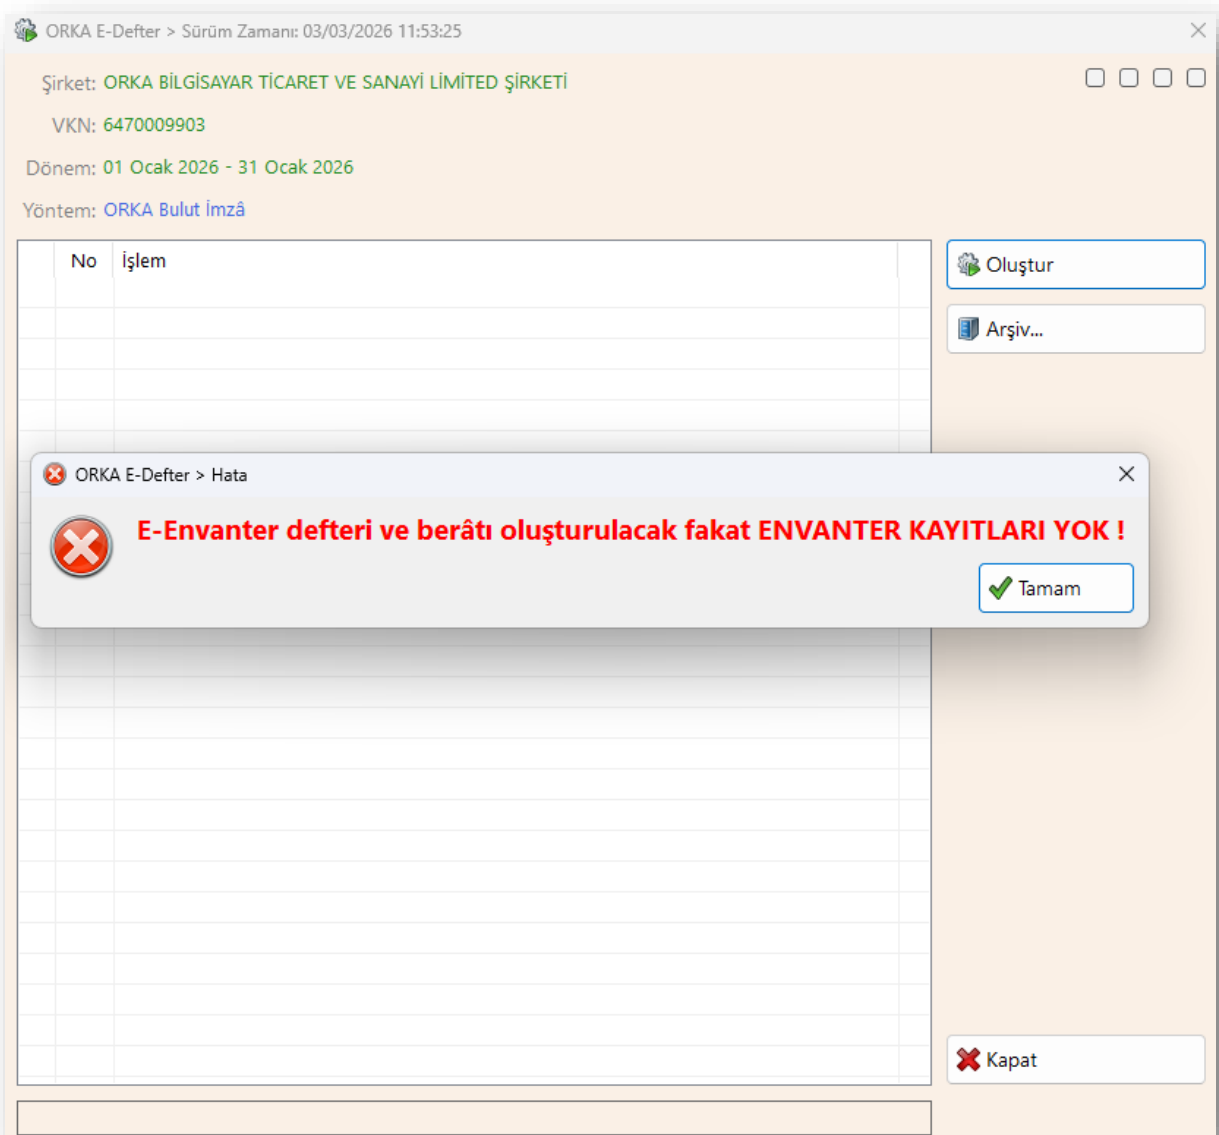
ORKA E-Defter > Sürüm Zamanı: 03/03/2026 11:53:25

Şirket: ORKA BİLGİSAYAR TİCARET VE SANAYİ LİMİTED ŞİRKETİ

VKN: 6470009903

Dönem: 01 Ocak 2026 - 31 Ocak 2026

Yöntem: ORKA Bulut İmzâ

| No | İşlem |
|---|---|

Oluştur

Arşiv...

ORKA E-Defter > Hata

E-Envanter defteri ve berâtı oluşturulacak fakat ENVANTER KAYITLARI YOK !

Tamam

Kapat